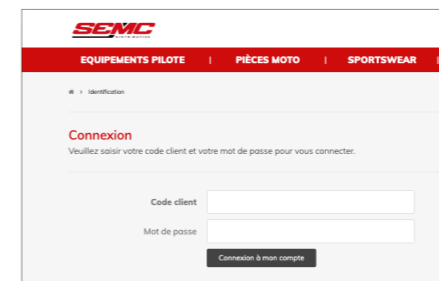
SEMC

EQUIPEMENTS PILOTE | PIÈCES MOTO | SPORTSWEAR

> Identification

Connexion

Veuillez saisir votre code client et votre mot de passe pour vous connecter.

Code client

Mot de passe

Connexion à mon compte